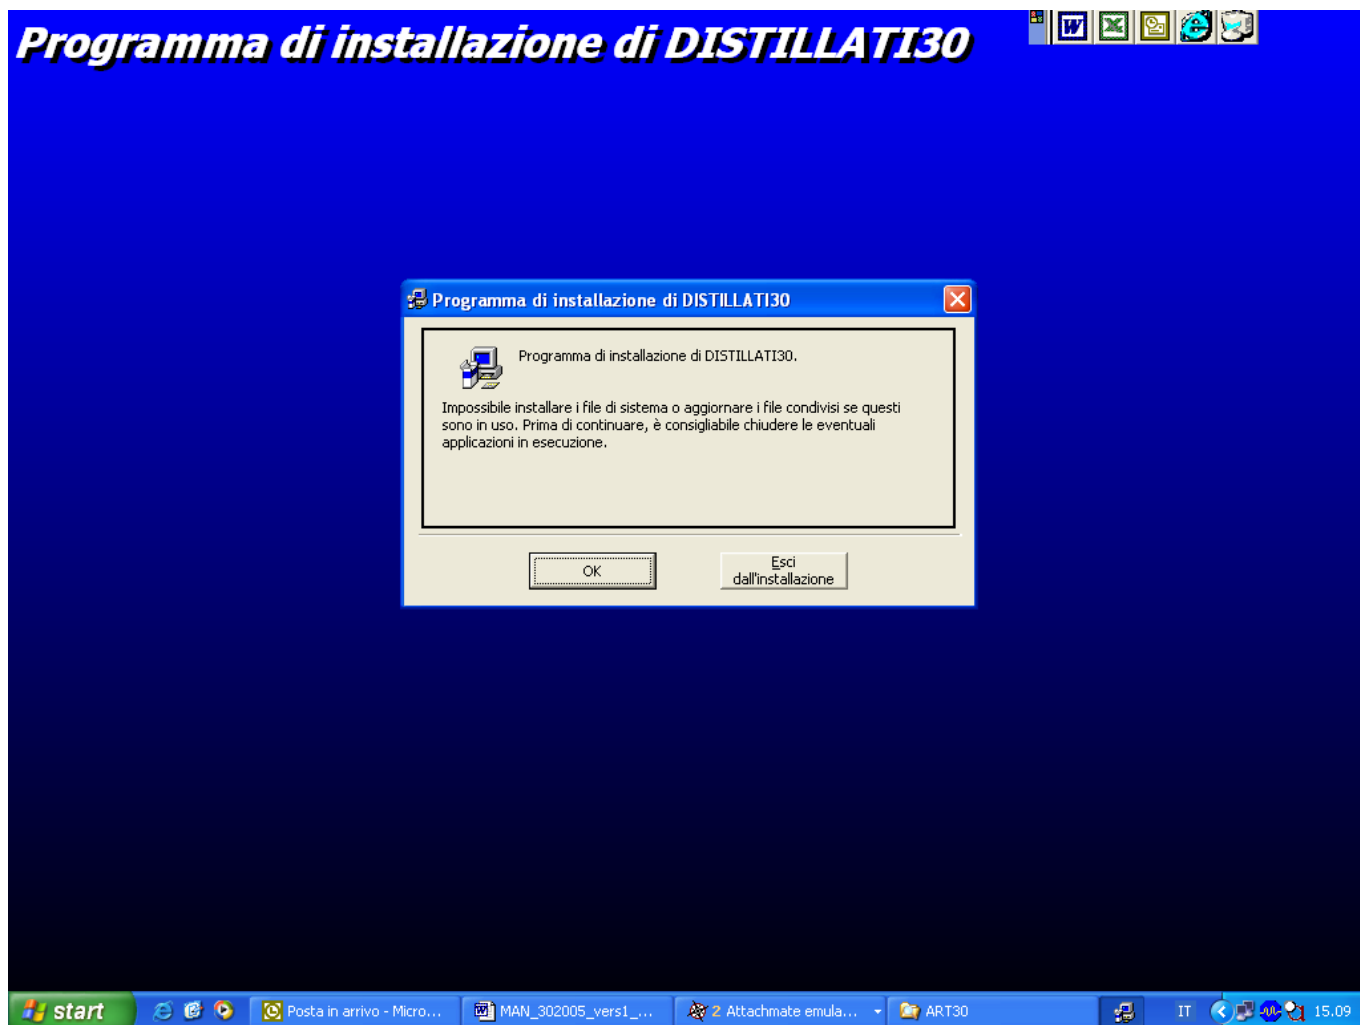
Programma di installazione di DISTILLATI30

Programma di installazione di DISTILLATI30

Programma di installazione di DISTILLATI30.

Impossibile installare i file di sistema o aggiornare i file condivisi se questi sono in uso. Prima di continuare, è consigliabile chiudere le eventuali applicazioni in esecuzione.

OK

Esci dall'installazione

start

Posta in arrivo - Micro...

MAN_302005_vers1_...

2 Attachmate emula...

ART30

IT

15.09